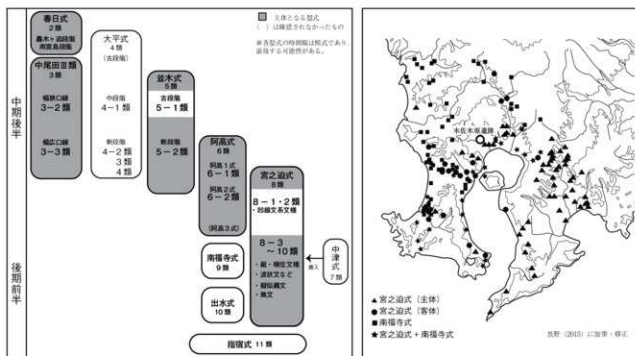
中期後半

後期前半

春日式
2類
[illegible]

中尾田Ⅲ類
3類
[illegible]
3−2類
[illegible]
3−3類

大平式
4類
(古段階)
中段階
4−1類
新段階
4−2類
3類
4類

並木式
5類
古段階
5−1類
新段階
5−2類

阿高式
6類
阿高1式
6−1類
阿高2式
6−2類
(阿高3式)

宮之迫式
8類
8−1・2類
・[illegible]
8−3
−10類
・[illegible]
・波状文など
・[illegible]
・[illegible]

中津式
7類
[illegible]

南福寺式
9類

出水式
10類

指宿式 11類

主体となる型式
( )は確認されなかったもの
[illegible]

本佐木尾遺跡

▲宮之迫式（主体）
●宮之迫式（客体）
■南福寺式
★宮之迫式＋南福寺式

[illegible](2015)に加筆・修正